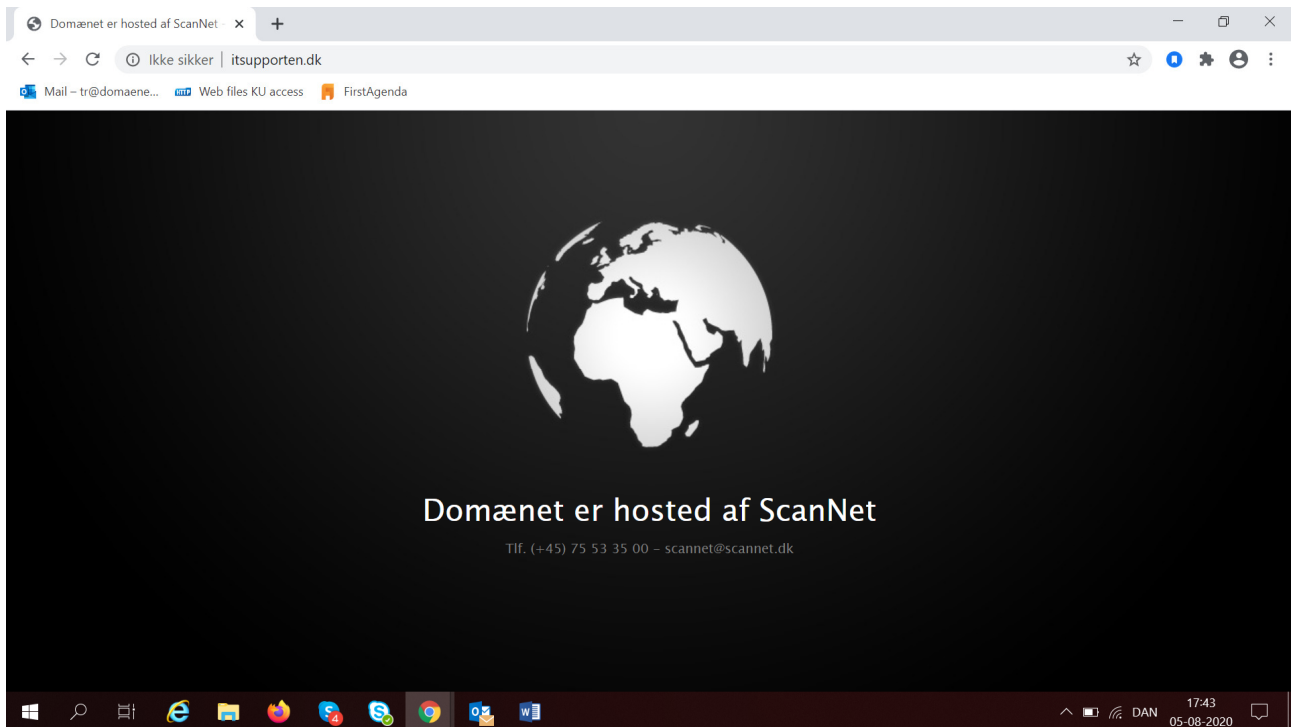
Domænet er hosted af ScanNet
Ikke sikker | itsupporten.dk
Mail – tr@domaene... Web files KU access FirstAgenda

Domænet er hosted af ScanNet

Tlf. (+45) 75 53 35 00 – scannet@scannet.dk

4
DAN 17:43 05-08-2020